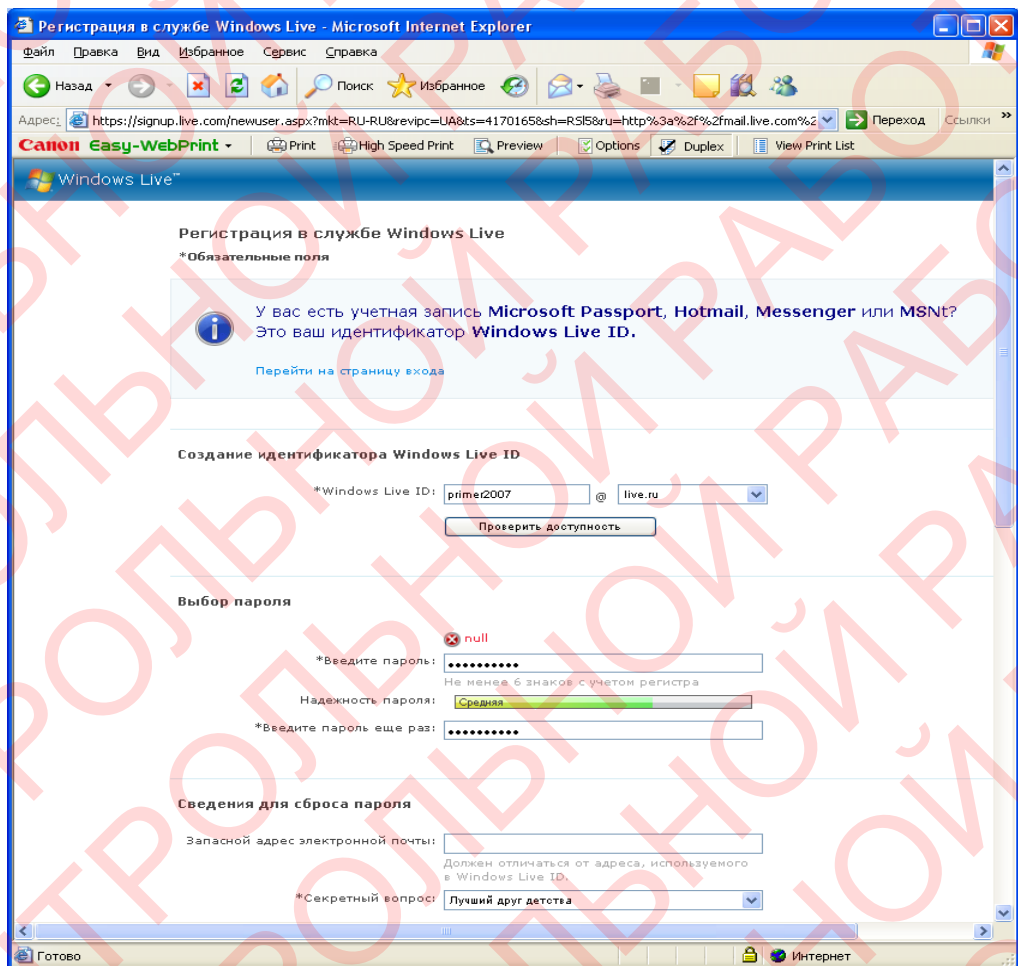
Регистрация в службе Windows Live - Microsoft Internet Explorer

Файл Правка Вид Избранное Сервис Справка

Назад Поиск Избранное

Адрес: https://signup.live.com/newuser.aspx?mkt=RU-RU&revipc=UA&ts=4170165&sh=RSl5&ru=http%3a%2f%2fmail.live.com%2 Переход Ссылки

Canon Easy-WebPrint Print High Speed Print Preview Options Duplex View Print List

Windows Live™

Регистрация в службе Windows Live

*Обязательные поля

У вас есть учетная запись Microsoft Passport, Hotmail, Messenger или MSNt? Это ваш идентификатор Windows Live ID.

Перейти на страницу входа

Создание идентификатора Windows Live ID

*Windows Live ID: primer2007 @ live.ru

Проверить доступность

Выбор пароля

null

*Введите пароль: ••••••••••

Не менее 6 знаков с учетом регистра

Надежность пароля: Средняя

*Введите пароль еще раз: ••••••••••

Сведения для сброса пароля

Запасной адрес электронной почты:

Должен отличаться от адреса, используемого в Windows Live ID.

*Секретный вопрос: Лучший друг детства

Готово Интернет